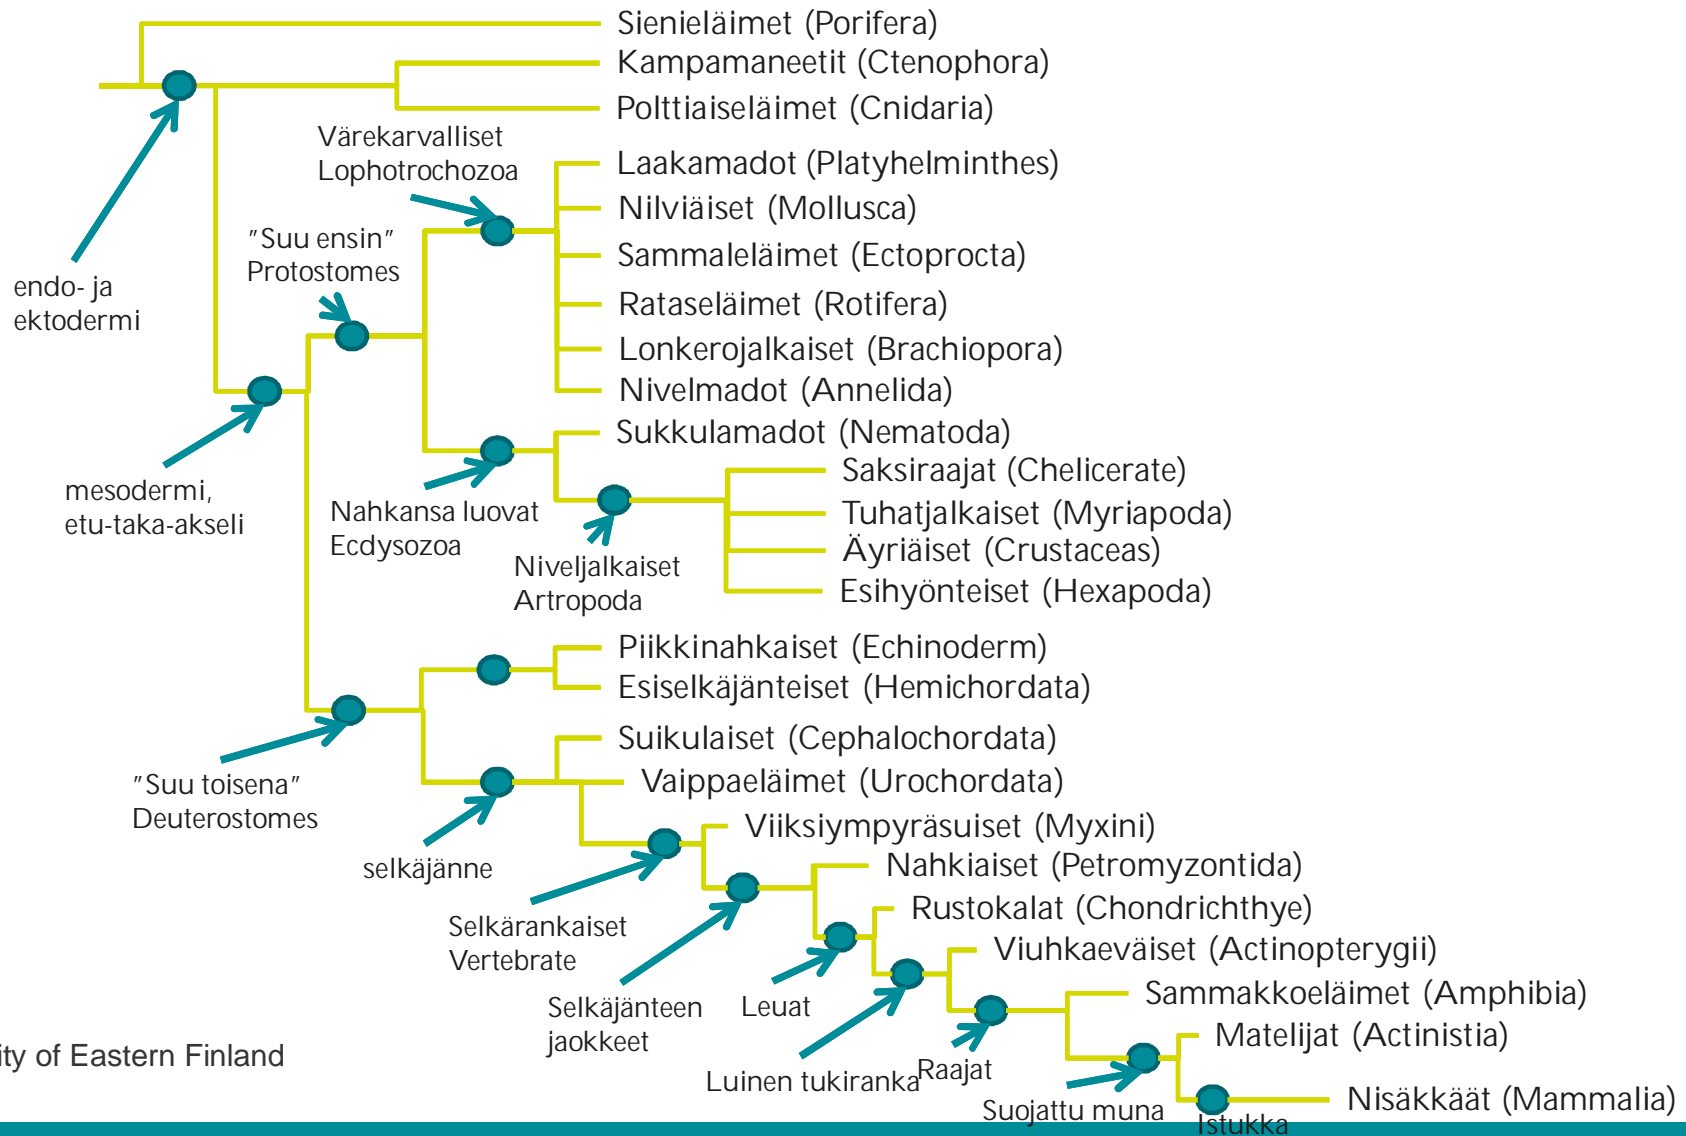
Sienieläimet (Porifera)
Kampamaneetit (Ctenophora)
Polttiaiseläimet (Cnidaria)
Värekarvalliset Lophotrochozoa
Laakamadot (Platyhelminthes)
Nilviäiset (Mollusca)
"Suu ensin" Protostomes
Sammaleläimet (Ectoprocta)
endo- ja ektodermi
Rataseläimet (Rotifera)
Lonkerojalkaiset (Brachiopora)
Nivelmadot (Annelida)
Sukkulamadot (Nematoda)
Saksiraajat (Chelicerate)
mesodermi, etu-taka-akseli
Nahkansa luovat Ecdysozoa
Tuhatjalkaiset (Myriapoda)
Äyriäiset (Crustaceas)
Niveljalkaiset Artropoda
Esihyönteiset (Hexapoda)
Piikkinahkaiset (Echinoderm)
Esiselkäjänteiset (Hemichordata)
Suikulaiset (Cephalochordata)
"Suu toisena" Deuterostomes
Vaippaeläimet (Urochordata)
selkäjänne
Viiksiympyräsuiset (Myxini)
Nahkiaiset (Petromyzontida)
Selkärankaiset Vertebrate
Rustokalat (Chondrichthye)
Viuhkaeväiset (Actinopterygii)
Selkäjänteen jaokkeet
Leuat
Sammakkoeläimet (Amphibia)
ity of Eastern Finland
Matelijat (Actinistia)
Luinen tukiranka
Raajat
Nisäkkäät (Mammalia)
Suojattu muna
Istukka